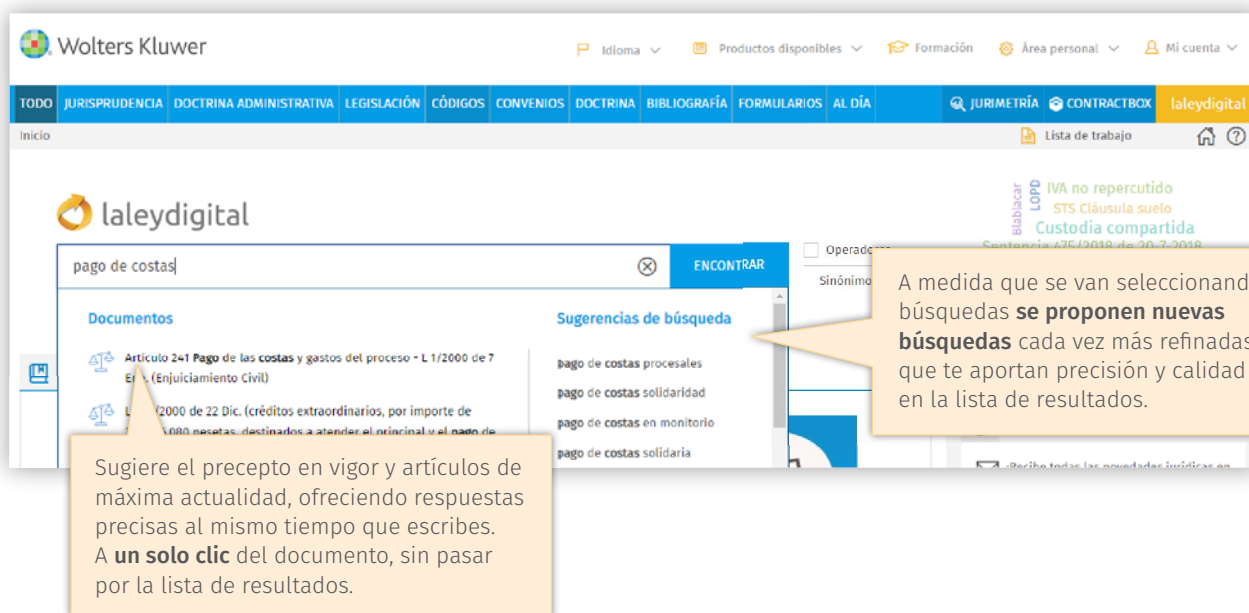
Wolters Kluwer

Idioma Productos disponibles Formación Área personal Mi cuenta

TODO JURISPRUDENCIA DOCTRINA ADMINISTRATIVA LEGISLACIÓN CÓDIGOS CONVENIOS DOCTRINA BIBLIOGRAFÍA FORMULARIOS AL DÍA JURIMETRÍA CONTRACTBOX laleydigital

Inicio Lista de trabajo

laleydigital

Blablacar LOPD IVA no repercutido STS Cláusula suelo Custodia compartida Sentencia 475/2018 de 20-7-2018

pago de costas ENCONTRAR

Operadores

Sinónimo

Documentos

Artículo 241 Pago de las costas y gastos del proceso - L 1/2000 de 7 En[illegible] (Enjuiciamiento Civil)

L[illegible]2000 de 22 Dic. (créditos extraordinarios, por importe de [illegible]080 pesetas, destinados a atender el principal y el pago de

Sugerencias de búsqueda

pago de costas procesales

pago de costas solidaridad

pago de costas en monitorio

pago de costas solidaria

A medida que se van seleccionand búsquedas **se proponen nuevas búsquedas** cada vez más refinadas que te aportan precisión y calidad en la lista de resultados.

Recibe todas las novedades jurídicas en

Sugiere el precepto en vigor y artículos de máxima actualidad, ofreciendo respuestas precisas al mismo tiempo que escribes. A **un solo clic** del documento, sin pasar por la lista de resultados.